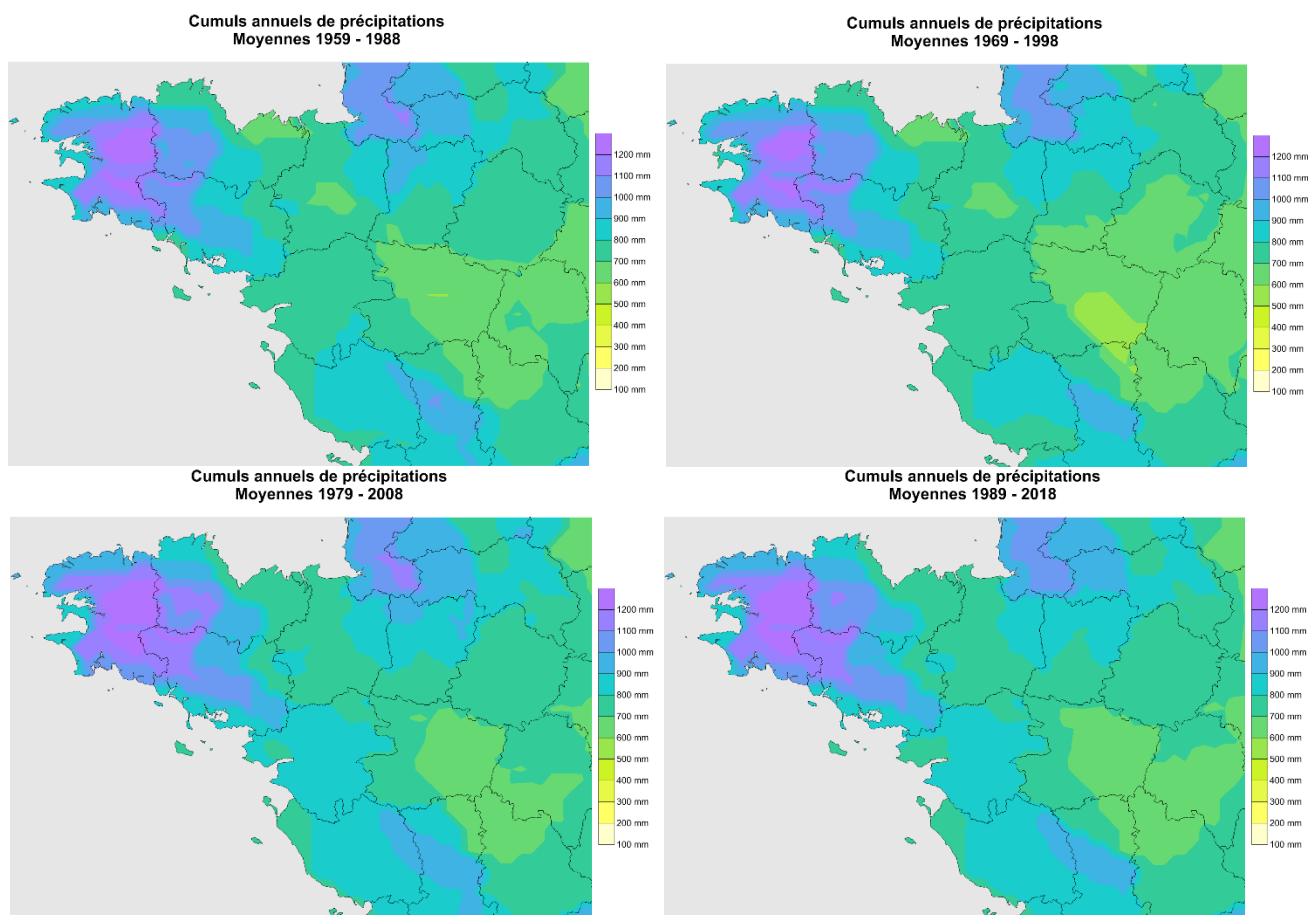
Cumuls annuels de précipitations
Moyennes 1959 - 1988

1200 mm
1100 mm
1000 mm
900 mm
800 mm
700 mm
600 mm
500 mm
400 mm
300 mm
200 mm
100 mm

Cumuls annuels de précipitations
Moyennes 1969 - 1998

1200 mm
1100 mm
1000 mm
900 mm
800 mm
700 mm
600 mm
500 mm
400 mm
300 mm
200 mm
100 mm

Cumuls annuels de précipitations
Moyennes 1979 - 2008

1200 mm
1100 mm
1000 mm
900 mm
800 mm
700 mm
600 mm
500 mm
400 mm
300 mm
200 mm
100 mm

Cumuls annuels de précipitations
Moyennes 1989 - 2018

1200 mm
1100 mm
1000 mm
900 mm
800 mm
700 mm
600 mm
500 mm
400 mm
300 mm
200 mm
100 mm